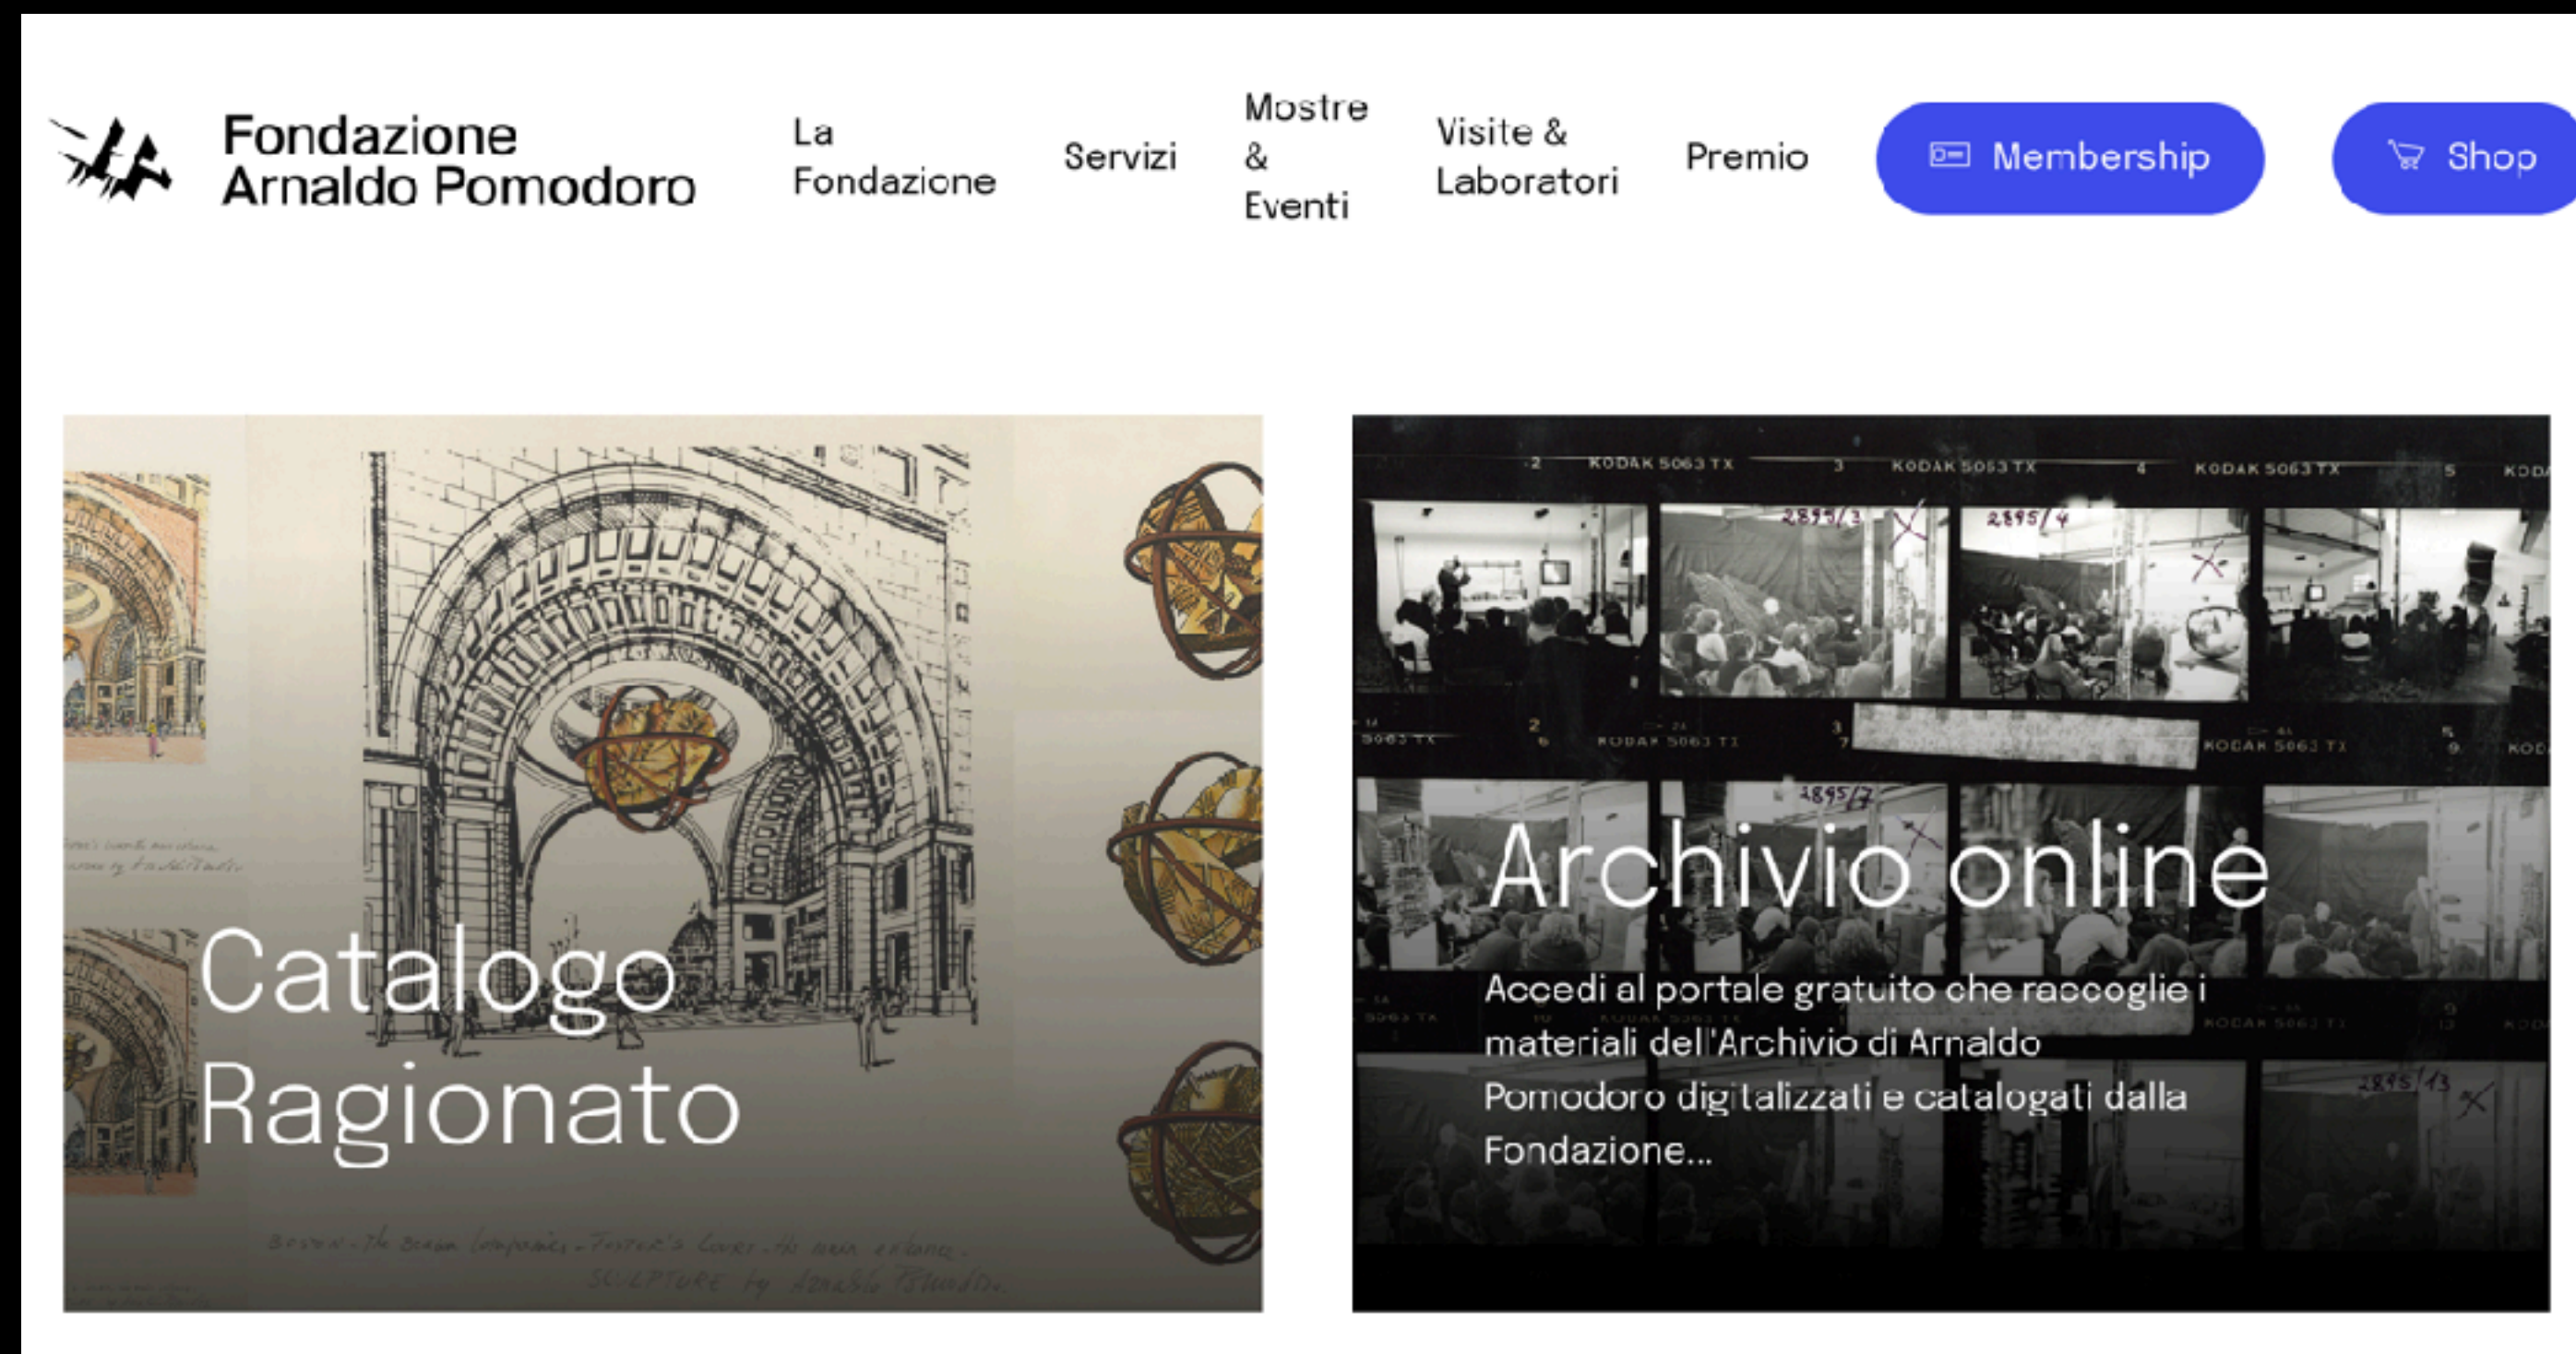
Fondazione Arnaldo Pomodoro

La Fondazione

Servizi

Mostre & Eventi

Visite & Laboratori

Premio

Membership

Shop

Catalogo Ragionato

KODAK 5063 TX

2895/3

2895/4

2895/7

2895/13

Archivio online

Accedi al portale gratuito che raccoglie i materiali dell'Archivio di Arnaldo Pomodoro digitalizzati e catalogati dalla Fondazione...